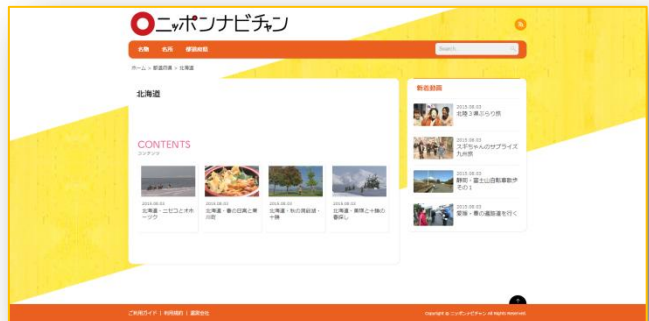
ニッポンナビチャン

名物 名所 都道府県

Search

ホーム > 都道府県 > 北海道

北海道

CONTENTS
コンテンツ

2015.08.03
北海道・ニセコとオホーツク

2015.08.03
北海道・夏の収穫と美食

2015.08.03
北海道・秋の紅葉・十勝

2015.08.03
北海道・美瑛と十勝の暮らし

新着動画

2015.08.03
北陸３県ぶらり旅

2015.08.03
スザちゃんのサプライズ九州旅

2015.08.03
静岡・富士山自転車散歩その１

2015.08.03
愛媛・夏の道路凄を行く

ご利用ガイド | 利用規約 | 運営会社

Copyright © ニッポンナビチャン All Rights Reserved.